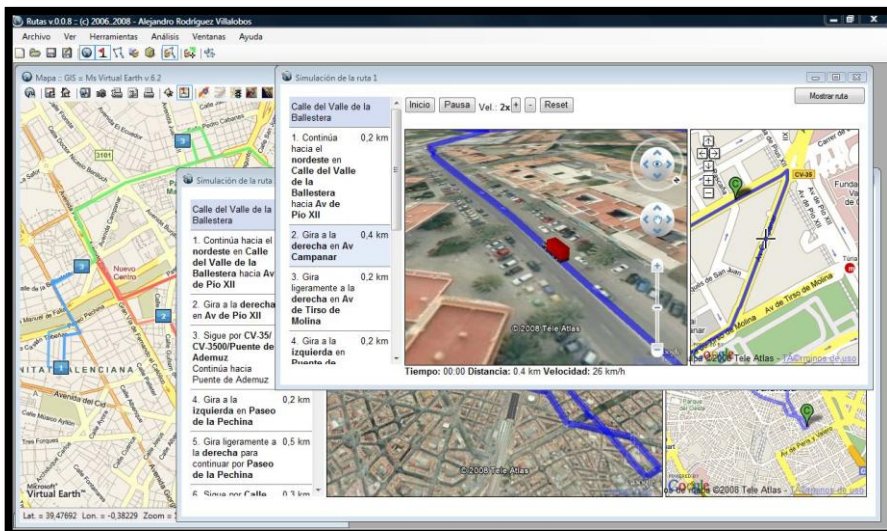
Rutas v.0.0.8 :: (c) 2006..2008 - Alejandro Rodríguez Villalobos

Archivo Ver Herramientas Análisis Ventanas Ayuda

Mapa :: GIS :: Ms Virtual Earth v.6.2

Simulación de la ruta 1

Mostrar ruta

Calle del Valle de la Ballestera

Inicio Pausa Vel.: 2x + - Reset

1. Continúa hacia el nordeste en Calle del Valle de la Ballestera hacia Av de Pío XII 0,2 km

2. Gira a la derecha en Av Campanar 0,4 km

3. Gira ligeramente a la derecha en Av de Tirso de Molina 0,2 km

4. Gira a la izquierda en Puente de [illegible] 0,2 km

© 2008 Tele Atlas

Tiempo: 00:00 Distancia: 0.4 km Velocidad: 26 km/h

CV-35

Av de Tirso de Molina

Tele Atlas - Términos de uso

Simulación de la ruta

Calle del Valle de la Ballestera

1. Continúa hacia el nordeste en Calle del Valle de la Ballestera hacia Av de Pío XII

2. Gira a la derecha en Av de Pío XII

3. Sigue por CV-35/ CV-3500/Puente de Ademuz Continúa hacia Puente de Ademuz

4. Gira a la izquierda en Paseo de la Pechina 0,2 km

5. Gira ligeramente a la derecha para continuar por Paseo de la Pechina 0,5 km

6. Sigue por Calle 0,3 km

Nuevo Centro

CIUTAT VALENCIANA

Avenida del Cid

Virtual Earth

©2008 Tele Atlas

©2008 Tele Atlas - Términos de uso

Lat. = 39,47692 Lon. = -0,38229 Zoom =